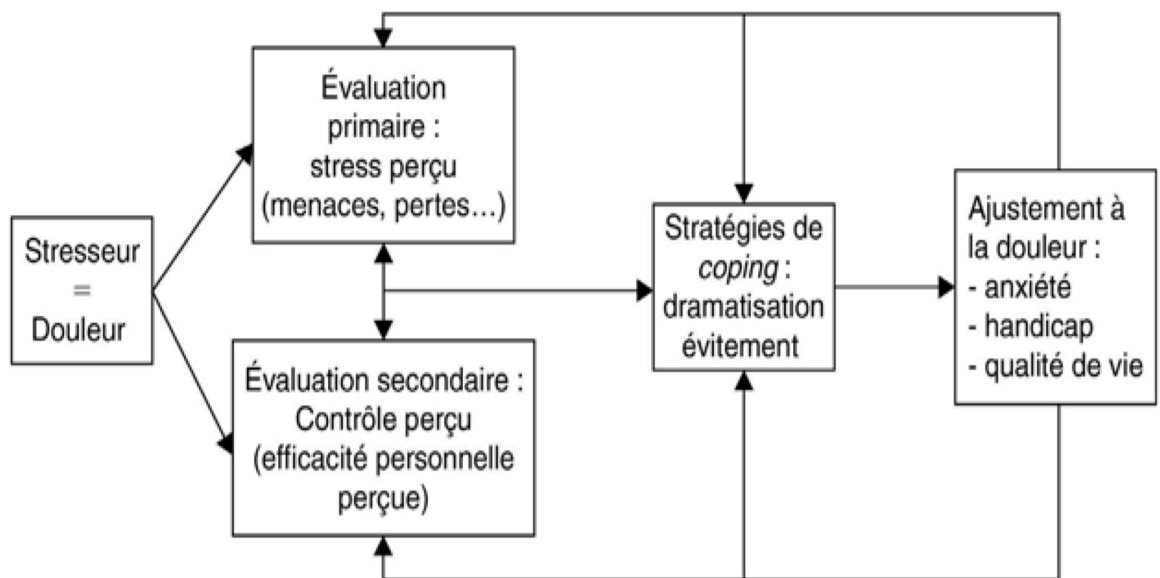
Stresseur
=
Douleur

Évaluation primaire : stress perçu (menaces, pertes…)

Évaluation secondaire : Contrôle perçu (efficacité personnelle perçue)

Stratégies de *coping* : dramatisation évitement

Ajustement à la douleur :
- anxiété
- handicap
- qualité de vie